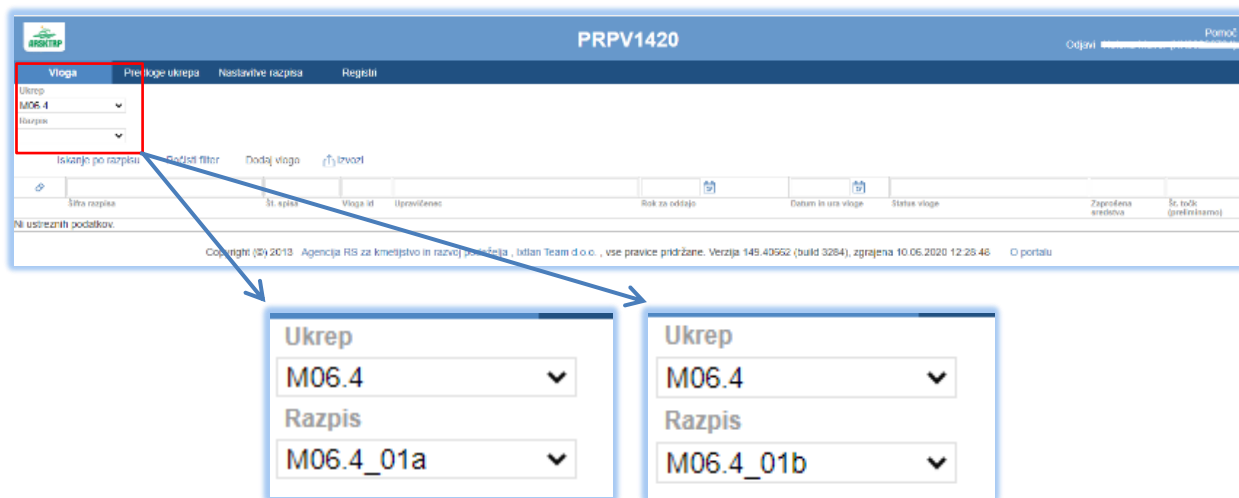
ARSKTRP

PRPV1420

Pomoč
Odjavi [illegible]

Vloga | Predloge ukrepa | Nastavitve razpisa | Registri

Ukrep
M06.4
Razpis

Iskanje po razpisu | Počisti filter | Dodaj vlogo | Izvozi

| Šifra razpisa | Št. spisa | Vloga id | Upravičenec | Rok za oddajo | Datum in ura vloge | Status vloge | Zaprošena sredstva | Št. točk (preliminarno) |
|---|---|---|---|---|---|---|---|---|

Ni ustreznih podatkov.

Copyright (©) 2018 Agencija RS za kmetijstvo in razvoj podeželja , Ixtlan Team d.o.o. , vse pravice pridržane. Verzija 149.40662 (build 3284), zgrajena 10.06.2020 12:26:48 O portalu

Ukrep
M06.4
Razpis
M06.4_01a

Ukrep
M06.4
Razpis
M06.4_01b